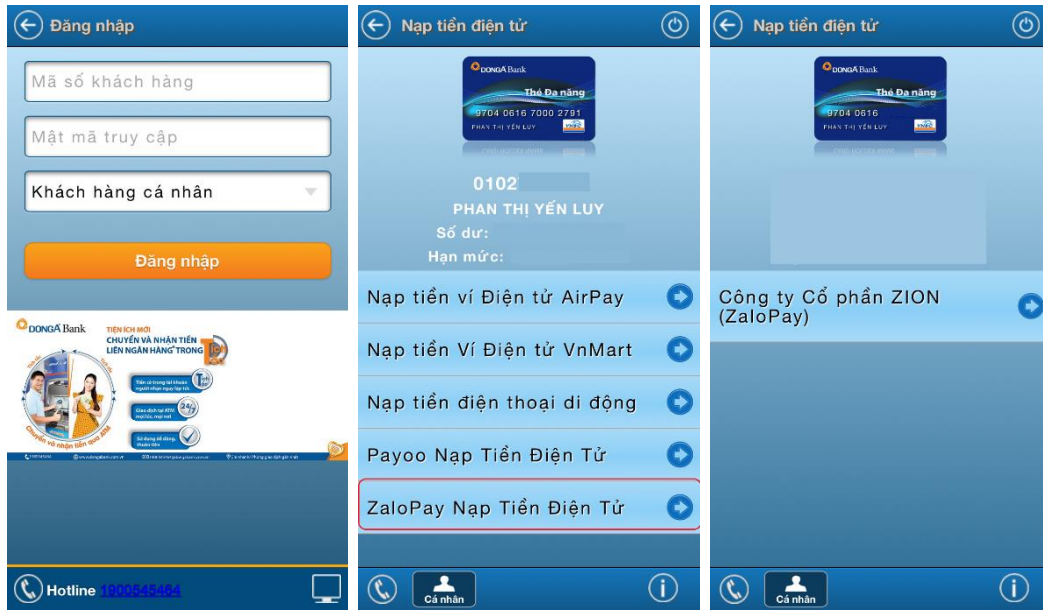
Đăng nhập

Mã số khách hàng

Mật mã truy cập

Khách hàng cá nhân

Đăng nhập

DONGA Bank

TIỆN ÍCH MỚI
CHUYỂN VÀ NHẬN TIỀN
LIÊN NGÂN HÀNG TRONG

Chuyển và nhận tiền qua ATM

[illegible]

Hotline 1900545464

Nạp tiền điện tử

DONGA Bank
Thẻ Đa năng
9704 0616 7000 2791
PHAN THỊ YẾN LUY

0102
PHAN THỊ YẾN LUY
Số dư:
Hạn mức:

Nạp tiền ví Điện tử AirPay

Nạp tiền Ví Điện tử VnMart

Nạp tiền điện thoại di động

Payoo Nạp Tiền Điện Tử

ZaloPay Nạp Tiền Điện Tử

Cá nhân

Nạp tiền điện tử

DONGA Bank
Thẻ Đa năng
9704 0616
PHAN THỊ YẾN LUY

Công ty Cổ phần ZION (ZaloPay)

Cá nhân